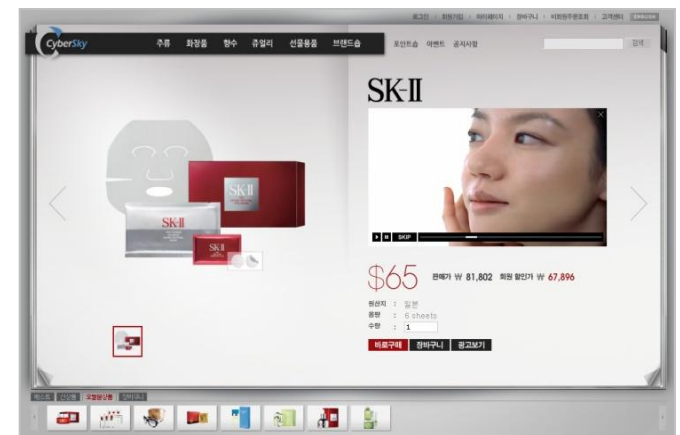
로그인 | 회원가입 | 마이페이지 | 장바구니 | 비회원주문조회 | 고객센터 | ENGLISH

CyberSky

주류 화장품 향수 쥬얼리 선물용품 브랜드숍

포인트숍 이벤트 공지사항

검색

SK-II

SK-II

SK-II

SK-II

SKIP

$65

판매가 ₩ 81,802 회원 할인가 ₩ 67,896

원산지 : 일본
용량 : 6 sheets
수량 : 1

바로구매 장바구니 광고보기

베스트 신상품 오늘본상품 장바구니